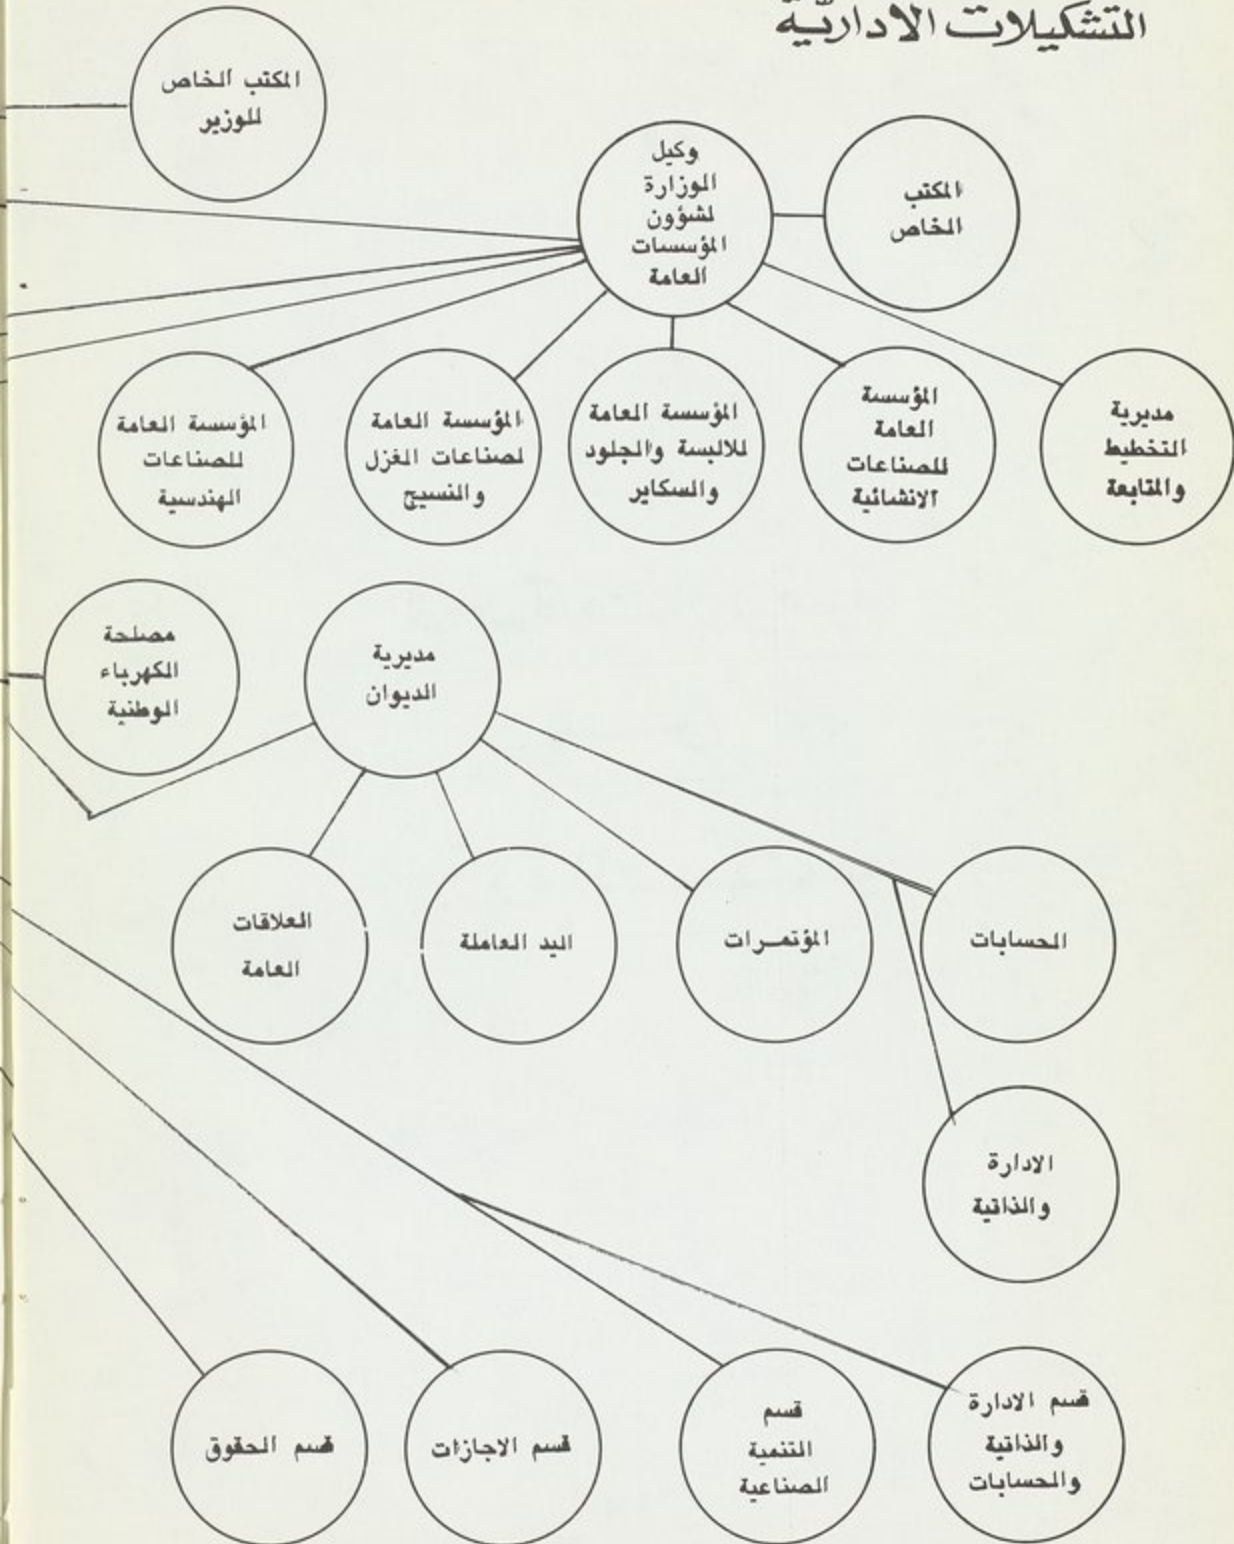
التشكيلات الادارية

المكتب الخاص للوزير

وكيل الوزارة لشؤون المؤسسات العامة

المكتب الخاص

المؤسسة العامة للصناعات الهندسية

المؤسسة العامة لصناعات الغزل والنسيج

المؤسسة العامة للالبسة والجلود والسكاير

المؤسسة العامة للصناعات الانشائية

مديرية التخطيط والمتابعة

مصلحة الكهرباء الوطنية

مديرية الديوان

العلاقات العامة

اليد العاملة

المؤتمرات

الحسابات

الادارة والذاتية

قسم الحقوق

قسم الاجازات

قسم التنمية الصناعية

قسم الادارة والذاتية والحسابات